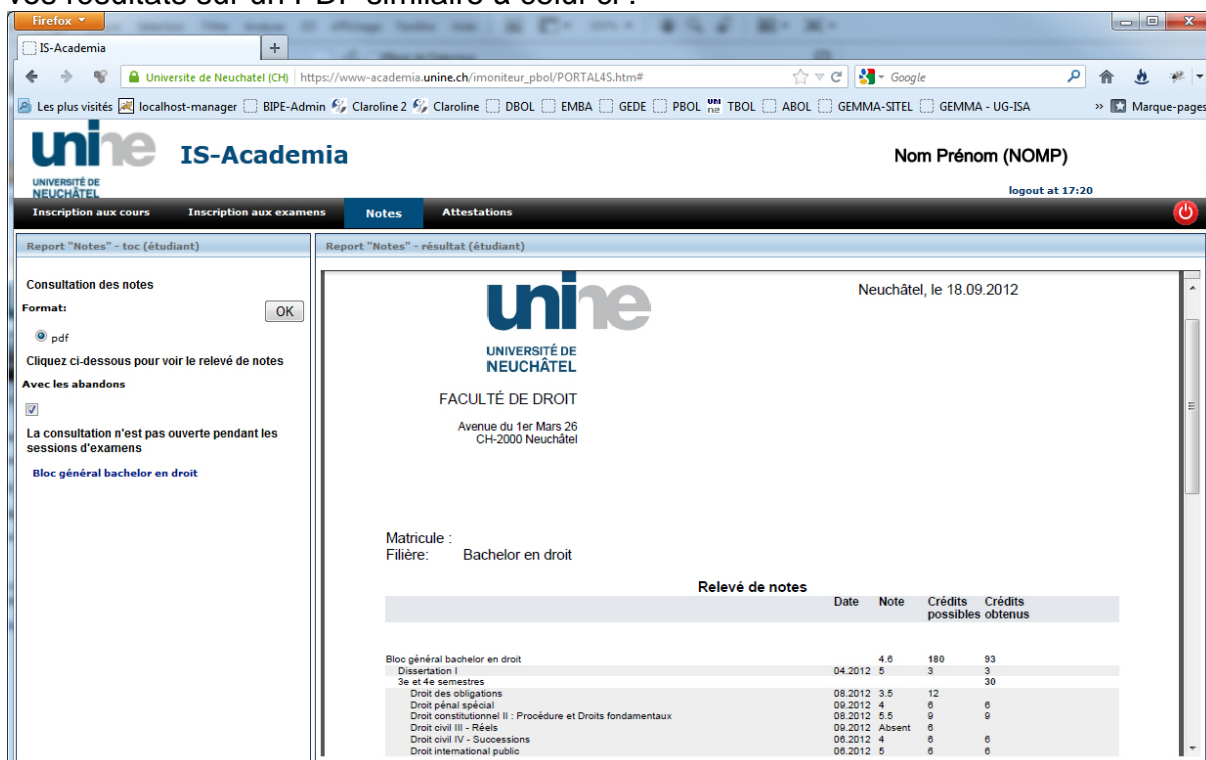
Vos résultats sur un PDF similaire à celui ci :

Firefox

IS-Academia

+

Universite de Neuchatel (CH) https://www-academia.unine.ch/imoniteur_pbol/PORTAL4S.htm#

Google

Les plus visités localhost-manager BIPE-Admin Claroline 2 Claroline DBOL EMBA GEDE PBOL TBOL ABOL GEMMA-SITEL GEMMA - UG-ISA

Marque-pages

unine UNIVERSITÉ DE NEUCHÂTEL

IS-Academia

Nom Prénom (NOMP)

logout at 17:20

Inscription aux cours Inscription aux examens Notes Attestations

Report "Notes" - toc (étudiant)

Consultation des notes

Format:

OK

pdf

Cliquez ci-dessous pour voir le relevé de notes

Avec les abandons

La consultation n'est pas ouverte pendant les sessions d'examens

Bloc général bachelor en droit

Report "Notes" - résultat (étudiant)

unine UNIVERSITÉ DE NEUCHÂTEL

Neuchâtel, le 18.09.2012

FACULTÉ DE DROIT

Avenue du 1er Mars 26
CH-2000 Neuchâtel

Matricule :
Filière: Bachelor en droit

Relevé de notes

| | Date | Note | Crédits possibles | Crédits obtenus |
|---|---|---|---|---|
| Bloc général bachelor en droit | | 4.6 | 180 | 93 |
| Dissertation I | 04.2012 | 5 | 3 | 3 |
| 3e et 4e semestres | | | | 30 |
| Droit des obligations | 08.2012 | 3.5 | 12 | |
| Droit pénal spécial | 09.2012 | 4 | 6 | 6 |
| Droit constitutionnel II : Procédure et Droits fondamentaux | 08.2012 | 5.5 | 9 | 9 |
| Droit civil III - Réels | 09.2012 | Absent | 6 | |
| Droit civil IV - Successions | 06.2012 | 4 | 6 | 6 |
| Droit international public | 06.2012 | 5 | 6 | 6 |